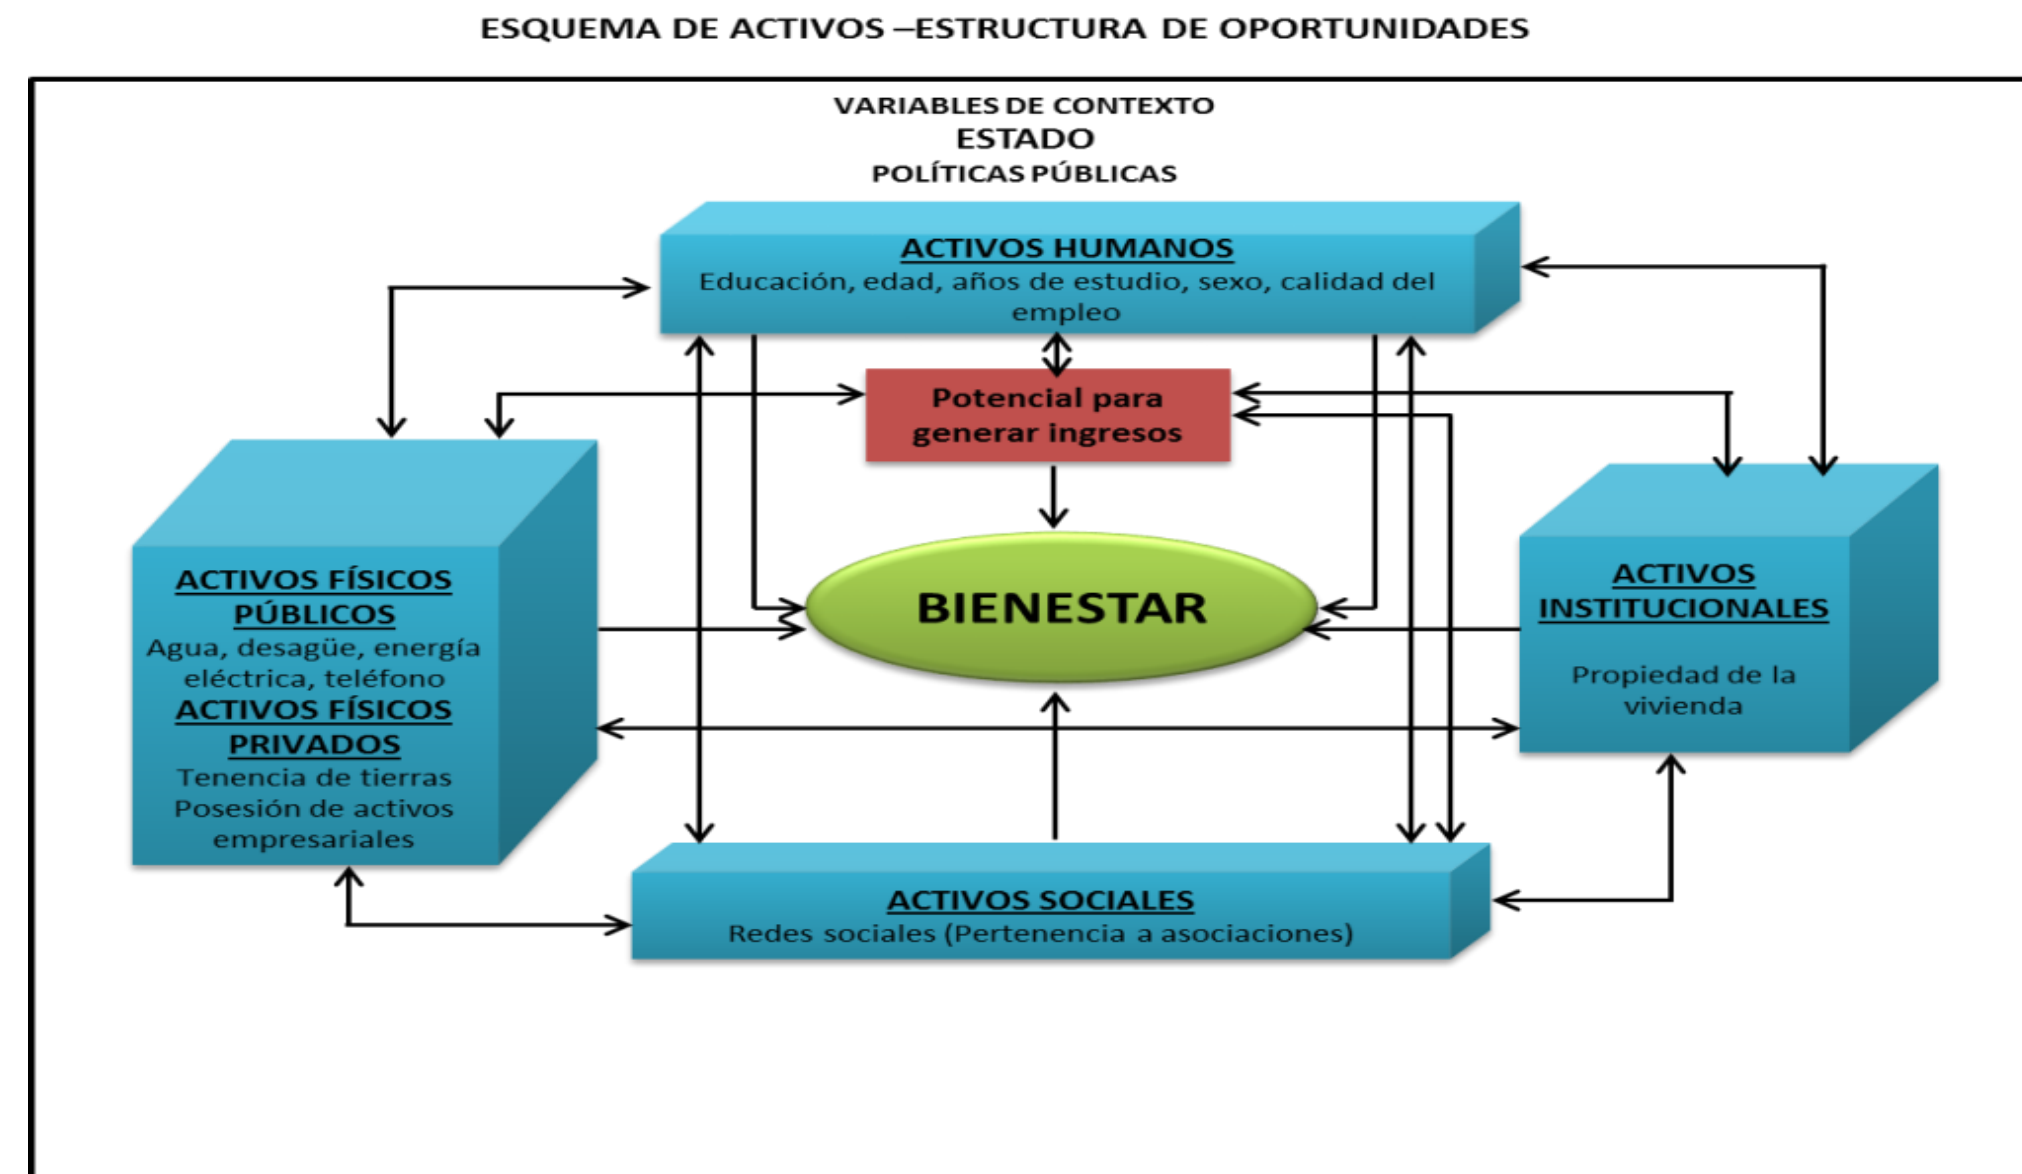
ESQUEMA DE ACTIVOS –ESTRUCTURA DE OPORTUNIDADES

VARIABLES DE CONTEXTO
ESTADO
POLÍTICAS PÚBLICAS

ACTIVOS HUMANOS
Educación, edad, años de estudio, sexo, calidad del empleo

Potencial para generar ingresos

ACTIVOS FÍSICOS PÚBLICOS
Agua, desagüe, energía eléctrica, teléfono
ACTIVOS FÍSICOS PRIVADOS
Tenencia de tierras
Posesión de activos empresariales

BIENESTAR

ACTIVOS INSTITUCIONALES
Propiedad de la vivienda

ACTIVOS SOCIALES
Redes sociales (Pertenencia a asociaciones)